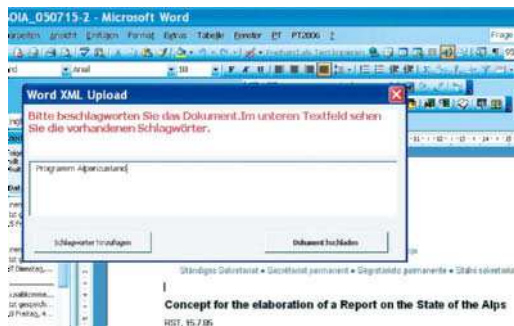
OIA_050715-2 - Microsoft Word

arbeiten Ansicht Einfügen Format Extras Tabelle Fenster PT PT2006 ?

Frage

Arial

10

Word XML Upload

Bitte beschlagworten Sie das Dokument.Im unteren Textfeld sehen Sie die vorhandenen Schlagwörter.

Programm Alpenzustand

Schlagwörter hinzufügen

Dokument hochladen

Ständiges Sekretariat • Secrétariat permanent • Segretariato permanente • Stalni sekretariat

Concept for the elaboration of a Report on the State of the Alps

RST, 15.7.05